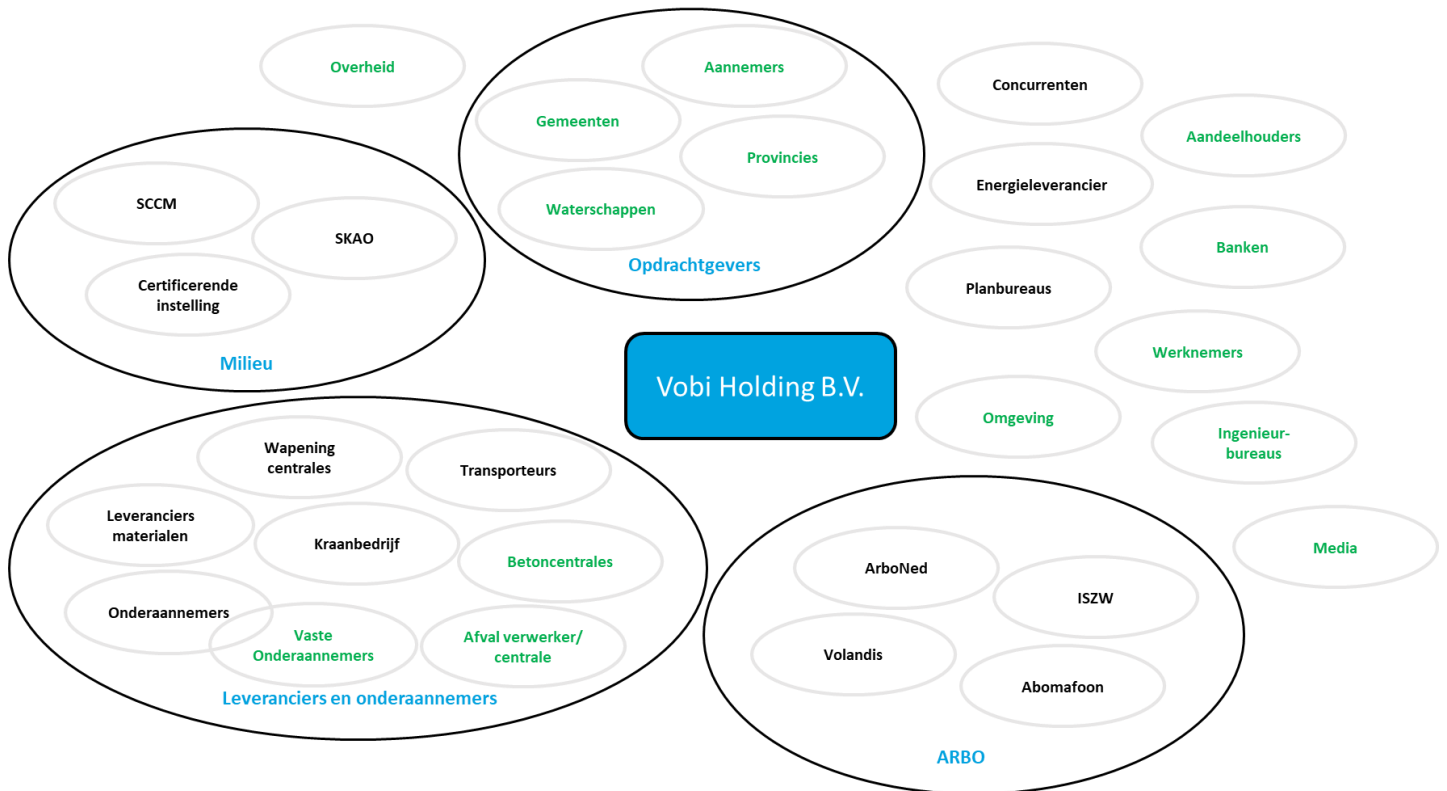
Overheid

Aannemers
Gemeenten
Provincies
Waterschappen
Opdrachtgevers

Concurrenten
Aandeelhouders
Energieleverancier
Banken
Planbureaus
Werknemers
Omgeving
Ingenieurbureaus
Media

SCCM
SKAO
Certificerende instelling
Milieu

Vobi Holding B.V.

Wapening centrales
Transporteurs
Leveranciers materialen
Kraanbedrijf
Betoncentrales
Onderaannemers
Vaste Onderaannemers
Afval verwerker/ centrale
Leveranciers en onderaannemers

ArboNed
ISZW
Volandis
Abomafoon
ARBO